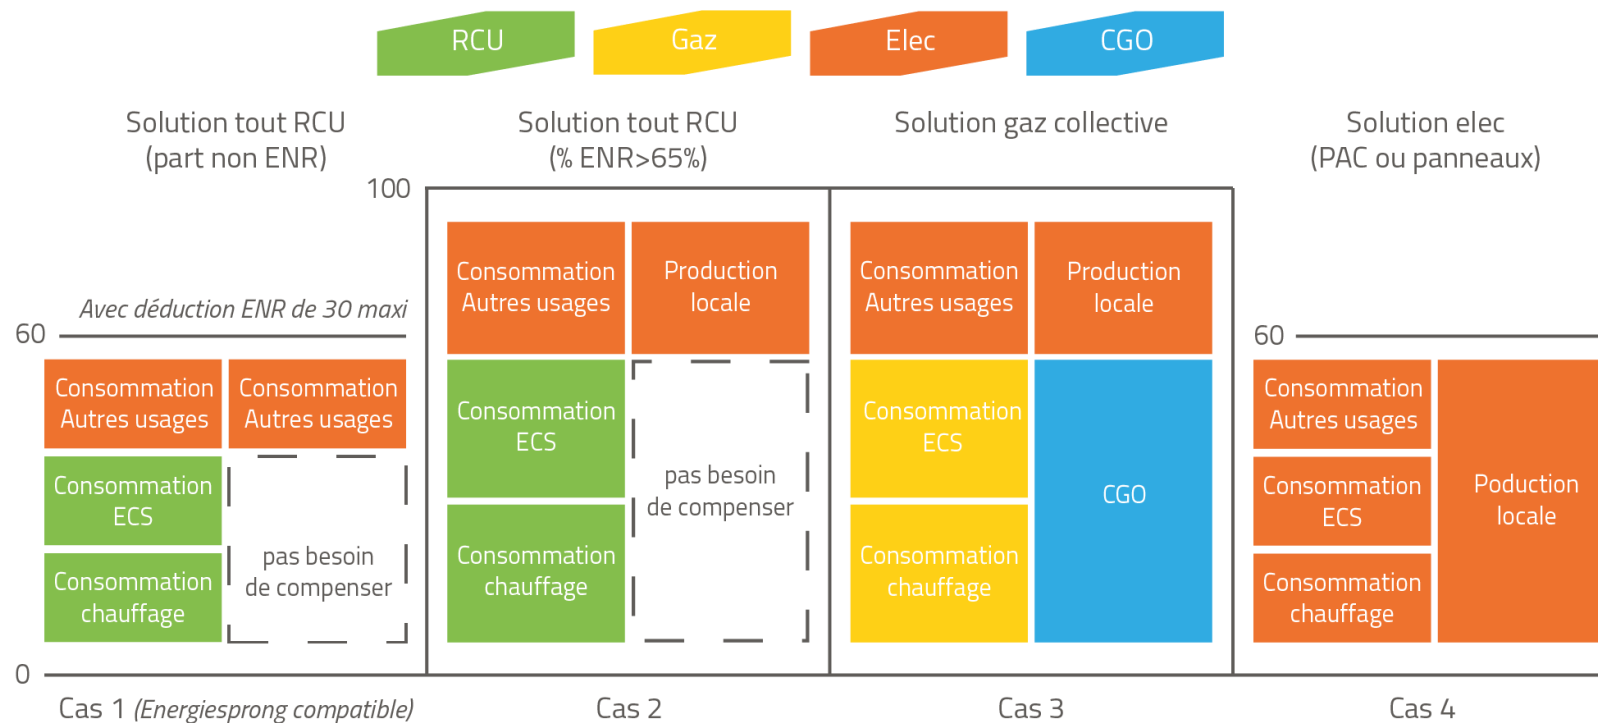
RCU Gaz Elec CGO

Solution tout RCU (part non ENR)

Solution tout RCU (% ENR>65%)

Solution gaz collective

Solution elec (PAC ou panneaux)

100

Avec déduction ENR de 30 maxi

60

Consommation Autres usages

Consommation Autres usages

Consommation ECS

Consommation chauffage

pas besoin de compenser

Consommation Autres usages

Production locale

Consommation ECS

Consommation chauffage

pas besoin de compenser

Consommation Autres usages

Production locale

Consommation ECS

Consommation chauffage

CGO

60

Consommation Autres usages

Consommation ECS

Consommation chauffage

Poduction locale

0

Cas 1 (Energiesprong compatible)

Cas 2

Cas 3

Cas 4